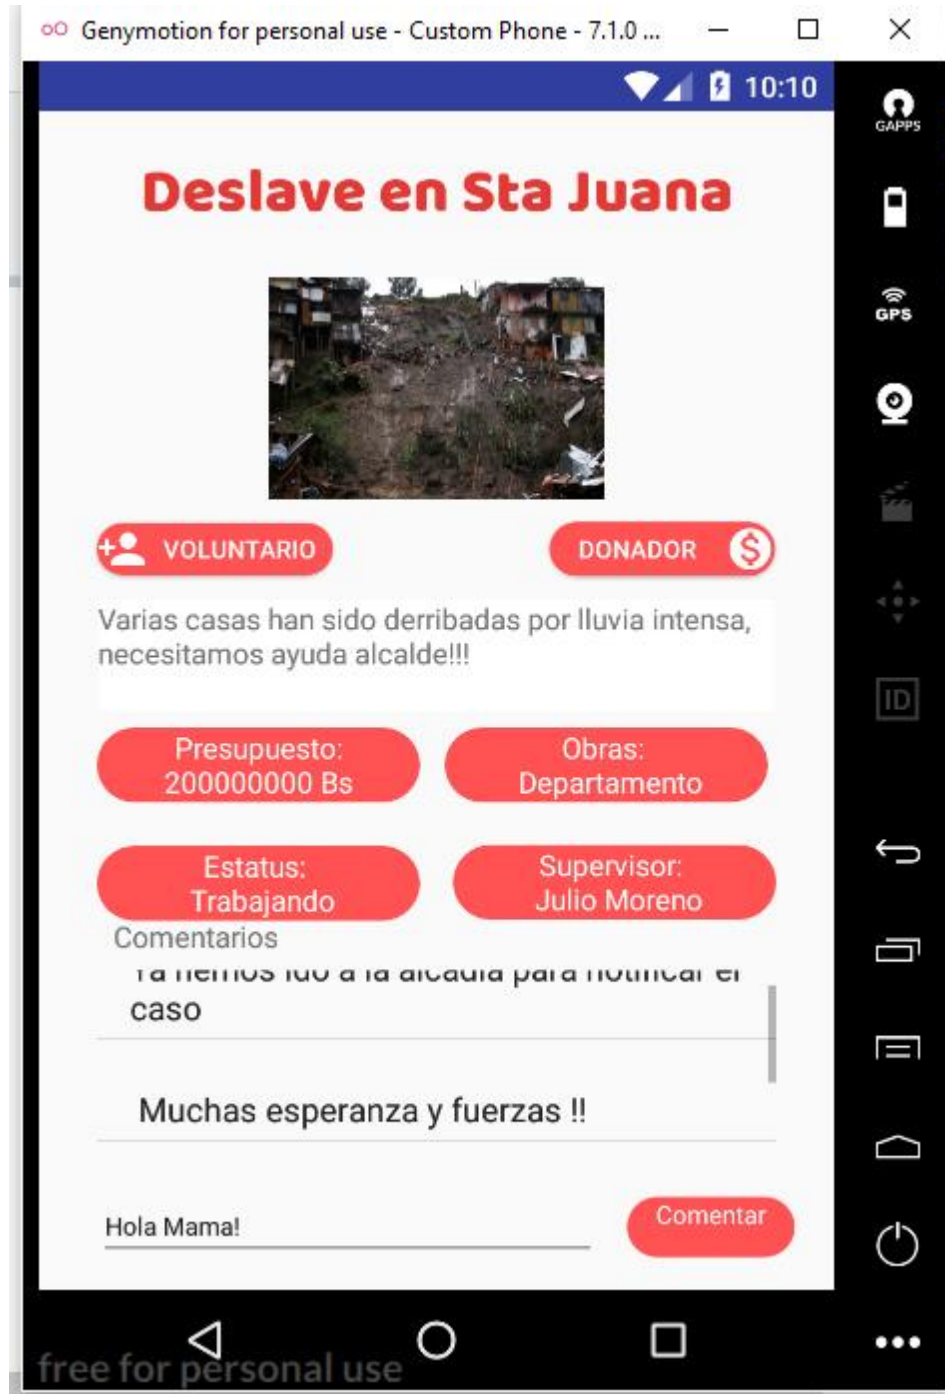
Genymotion for personal use - Custom Phone - 7.1.0 ...

10:10

GAPPS

GPS

ID

Deslave en Sta Juana

VOLUNTARIO

DONADOR

Varias casas han sido derribadas por lluvia intensa, necesitamos ayuda alcalde!!!

Presupuesto: 200000000 Bs

Obras: Departamento

Estatus: Trabajando

Supervisor: Julio Moreno

Comentarios

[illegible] caso

Muchas esperanza y fuerzas !!

Hola Mama!

Comentar

free for personal use